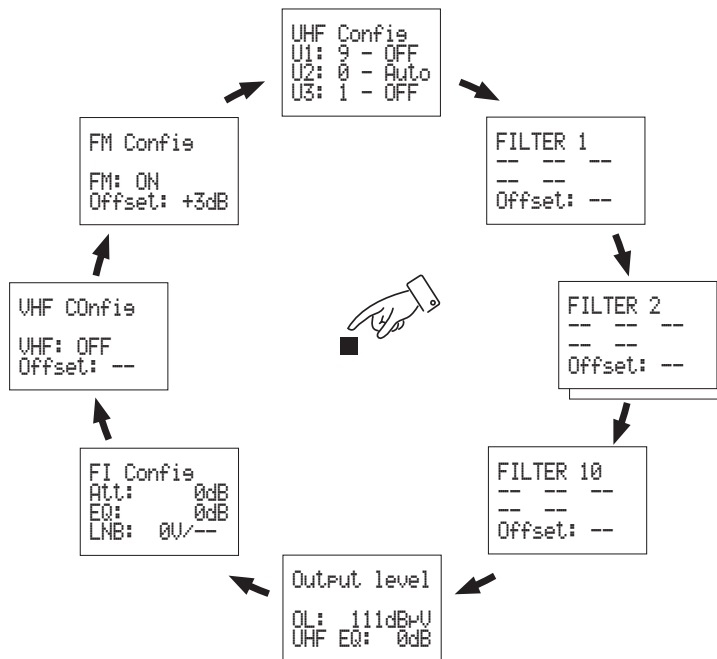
UHF Config
U1: 9 - OFF
U2: 0 - Auto
U3: 1 - OFF

FILTER 1
-- -- --
-- --
Offset: --

FILTER 2
-- -- --
-- --
Offset: --

FILTER 10
-- -- --
-- --
Offset: --

Output level

OL: 111dBµV
UHF EQ: 0dB

FI Config
Att: 0dB
EQ: 0dB
LNB: 0V/--

VHF COnfig

VHF: OFF
Offset: --

FM Config

FM: ON
Offset: +3dB